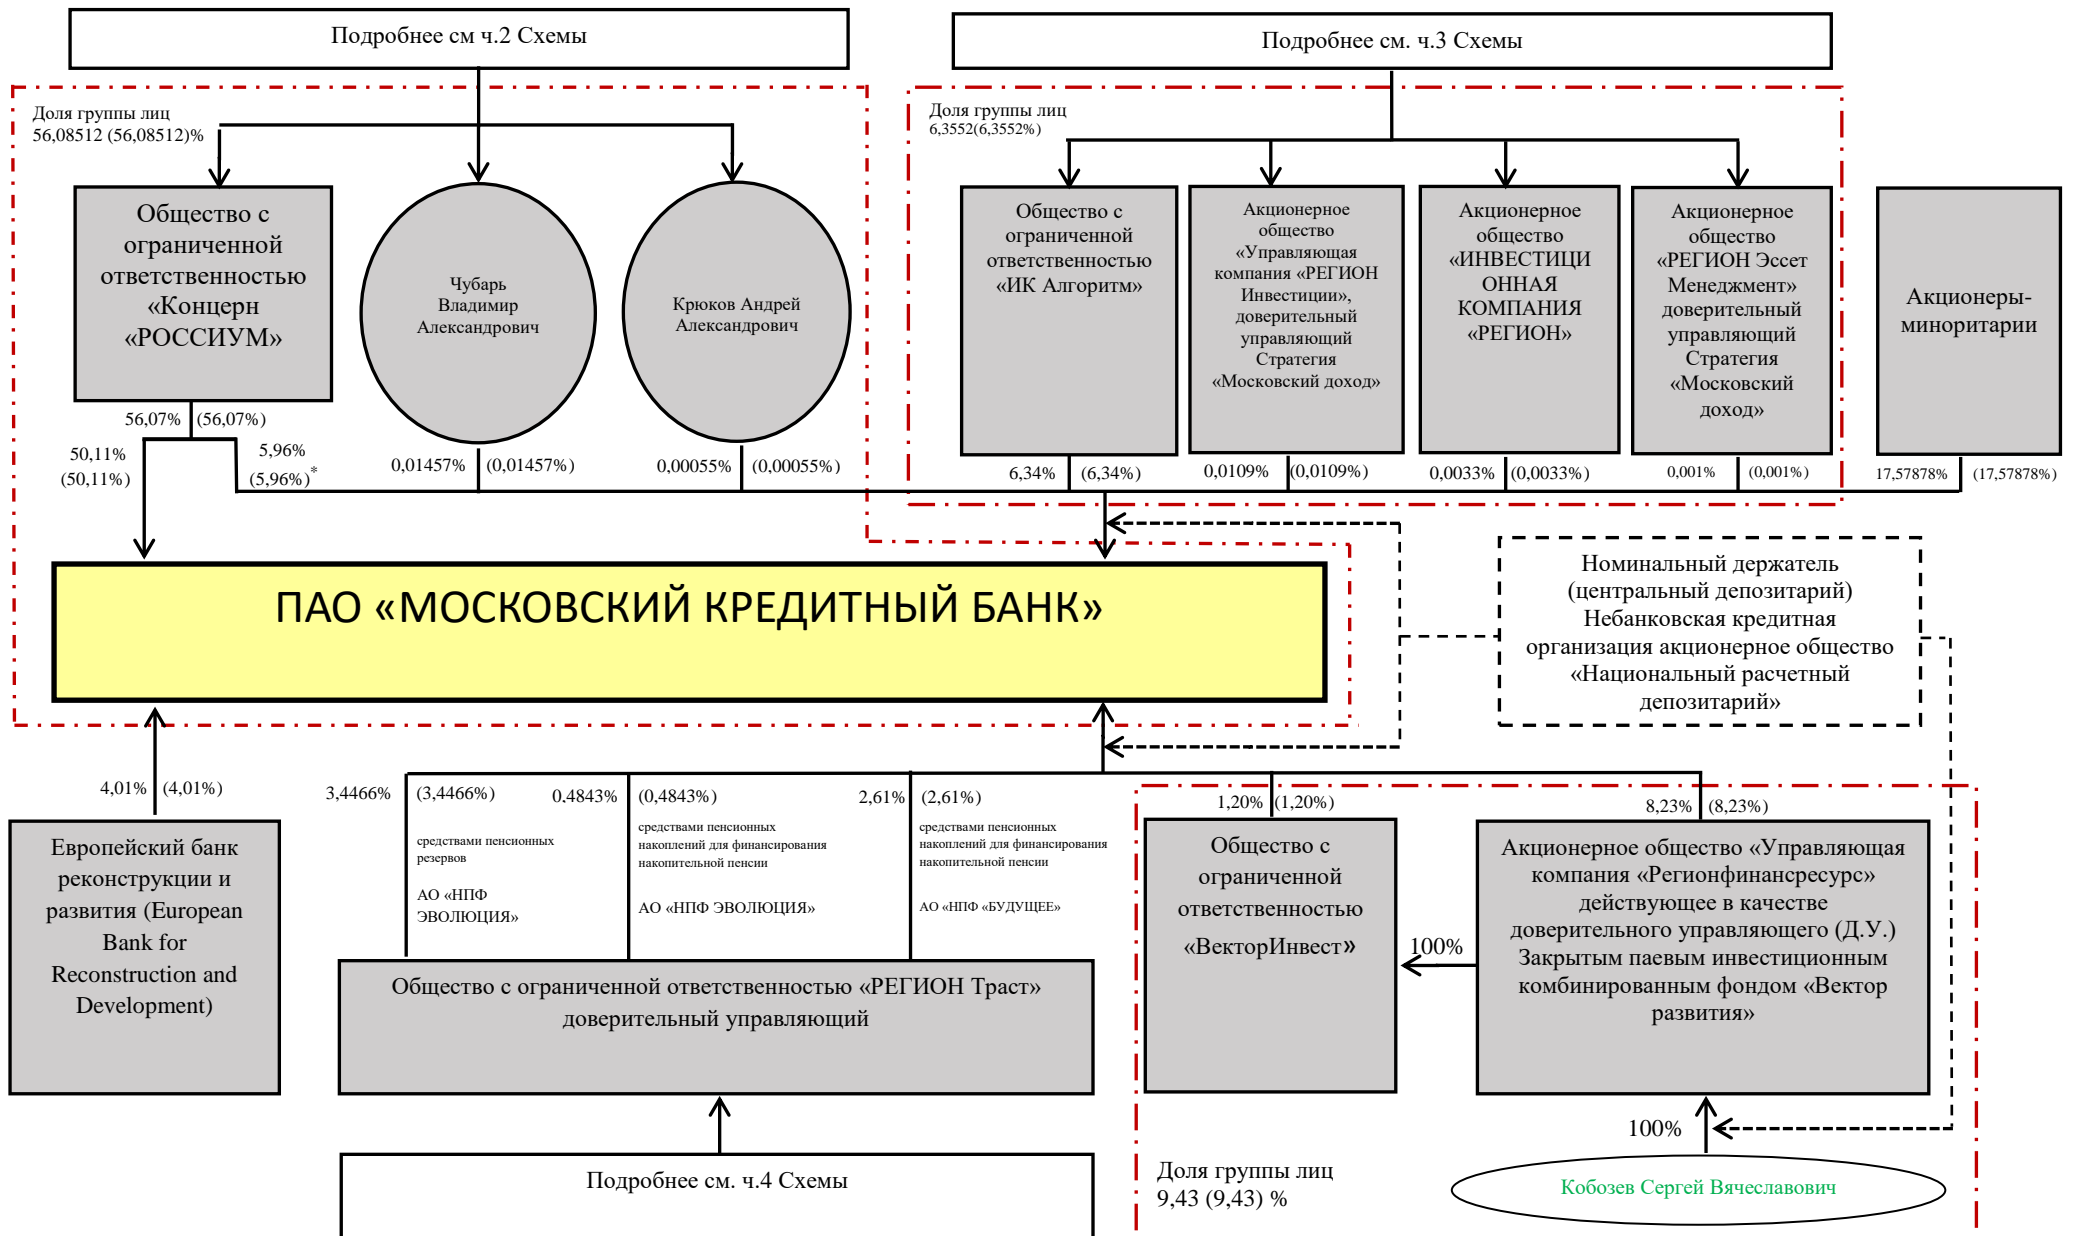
Подробнее см ч.2 Схемы

Подробнее см. ч.3 Схемы

Доля группы лиц 56,08512 (56,08512)%

Общество с ограниченной ответственностью «Концерн «РОССИУМ»

Чубарь Владимир Александрович

Крюков Андрей Александрович

56,07% (56,07%)

50,11% (50,11%)

5,96% (5,96%)*

0,01457% (0,01457%)

0,00055% (0,00055%)

Доля группы лиц 6,3552(6,3552%)

Общество с ограниченной ответственностью «ИК Алгоритм»

Акционерное общество «Управляющая компания «РЕГИОН Инвестиции», доверительный управляющий Стратегия «Московский доход»

Акционерное общество «ИНВЕСТИЦИОННАЯ КОМПАНИЯ «РЕГИОН»

Акционерное общество «РЕГИОН Эссет Менеджмент» доверительный управляющий Стратегия «Московский доход»

Акционеры-миноритарии

6,34% (6,34%)

0,0109% (0,0109%)

0,0033% (0,0033%)

0,001% (0,001%)

17,57878% (17,57878%)

ПАО «МОСКОВСКИЙ КРЕДИТНЫЙ БАНК»

Номинальный держатель (центральный депозитарий) Небанковская кредитная организация акционерное общество «Национальный расчетный депозитарий»

4,01% (4,01%)

Европейский банк реконструкции и развития (European Bank for Reconstruction and Development)

3,4466% (3,4466%)

средствами пенсионных резервов

АО «НПФ ЭВОЛЮЦИЯ»

0,4843% (0,4843%)

средствами пенсионных накоплений для финансирования накопительной пенсии

АО «НПФ ЭВОЛЮЦИЯ»

2,61% (2,61%)

средствами пенсионных накоплений для финансирования накопительной пенсии

АО «НПФ «БУДУЩЕЕ»

Общество с ограниченной ответственностью «РЕГИОН Траст» доверительный управляющий

Подробнее см. ч.4 Схемы

1,20% (1,20%)

Общество с ограниченной ответственностью «ВекторИнвест»

100%

8,23% (8,23%)

Акционерное общество «Управляющая компания «Регионфинансресурс» действующее в качестве доверительного управляющего (Д.У.) Закрытым паевым инвестиционным комбинированным фондом «Вектор развития»

100%

Доля группы лиц 9,43 (9,43) %

Кобозев Сергей Вячеславович